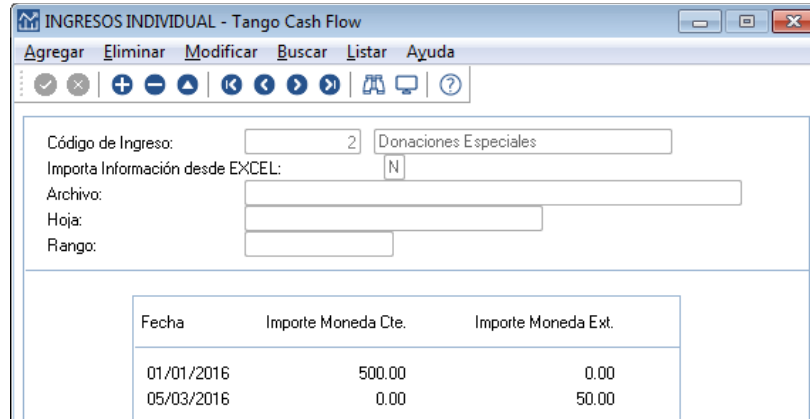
INGRESOS INDIVIDUAL - Tango Cash Flow

Agregar Eliminar Modificar Buscar Listar Ayuda

Código de Ingreso: 2 Donaciones Especiales
Importa Información desde EXCEL: N
Archivo:
Hoja:
Rango:

| Fecha | Importe Moneda Cte. | Importe Moneda Ext. |
|---|---|---|
| 01/01/2016 | 500.00 | 0.00 |
| 05/03/2016 | 0.00 | 50.00 |